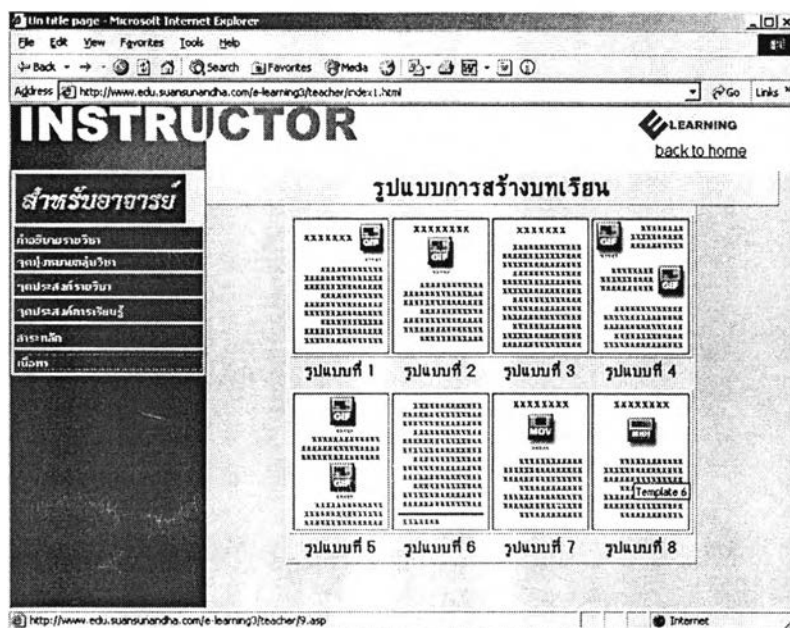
Untitle page - Microsoft Internet Explorer

File Edit View Favorites Tools Help

Back Search Favorites Media

Address http://www.edu.suansunandha.com/e-learning3/teacher/index1.html Go Links

INSTRUCTOR

LEARNING

back to home

สำหรับอาจารย์

คำอธิบายรายวิชา

จุดมุ่งหมายหลักสูตร

จุดประสงค์รายวิชา

จุดประสงค์การเรียนรู้

สาระหลัก

เนื้อหา

รูปแบบการสร้างบทเรียน

| XXXXXXX GIF | XXXXXXXX GIF | XXXXXXX | GIF XXXXXXX GIF |
|---|---|---|---|
| รูปแบบที่ 1 | รูปแบบที่ 2 | รูปแบบที่ 3 | รูปแบบที่ 4 |
| GIF GIF | | XXXXXXXX MOV | XXXXXXXX Template 6 |
| รูปแบบที่ 5 | รูปแบบที่ 6 | รูปแบบที่ 7 | รูปแบบที่ 8 |

http://www.edu.suansunandha.com/e-learning3/teacher/9.asp

Internet